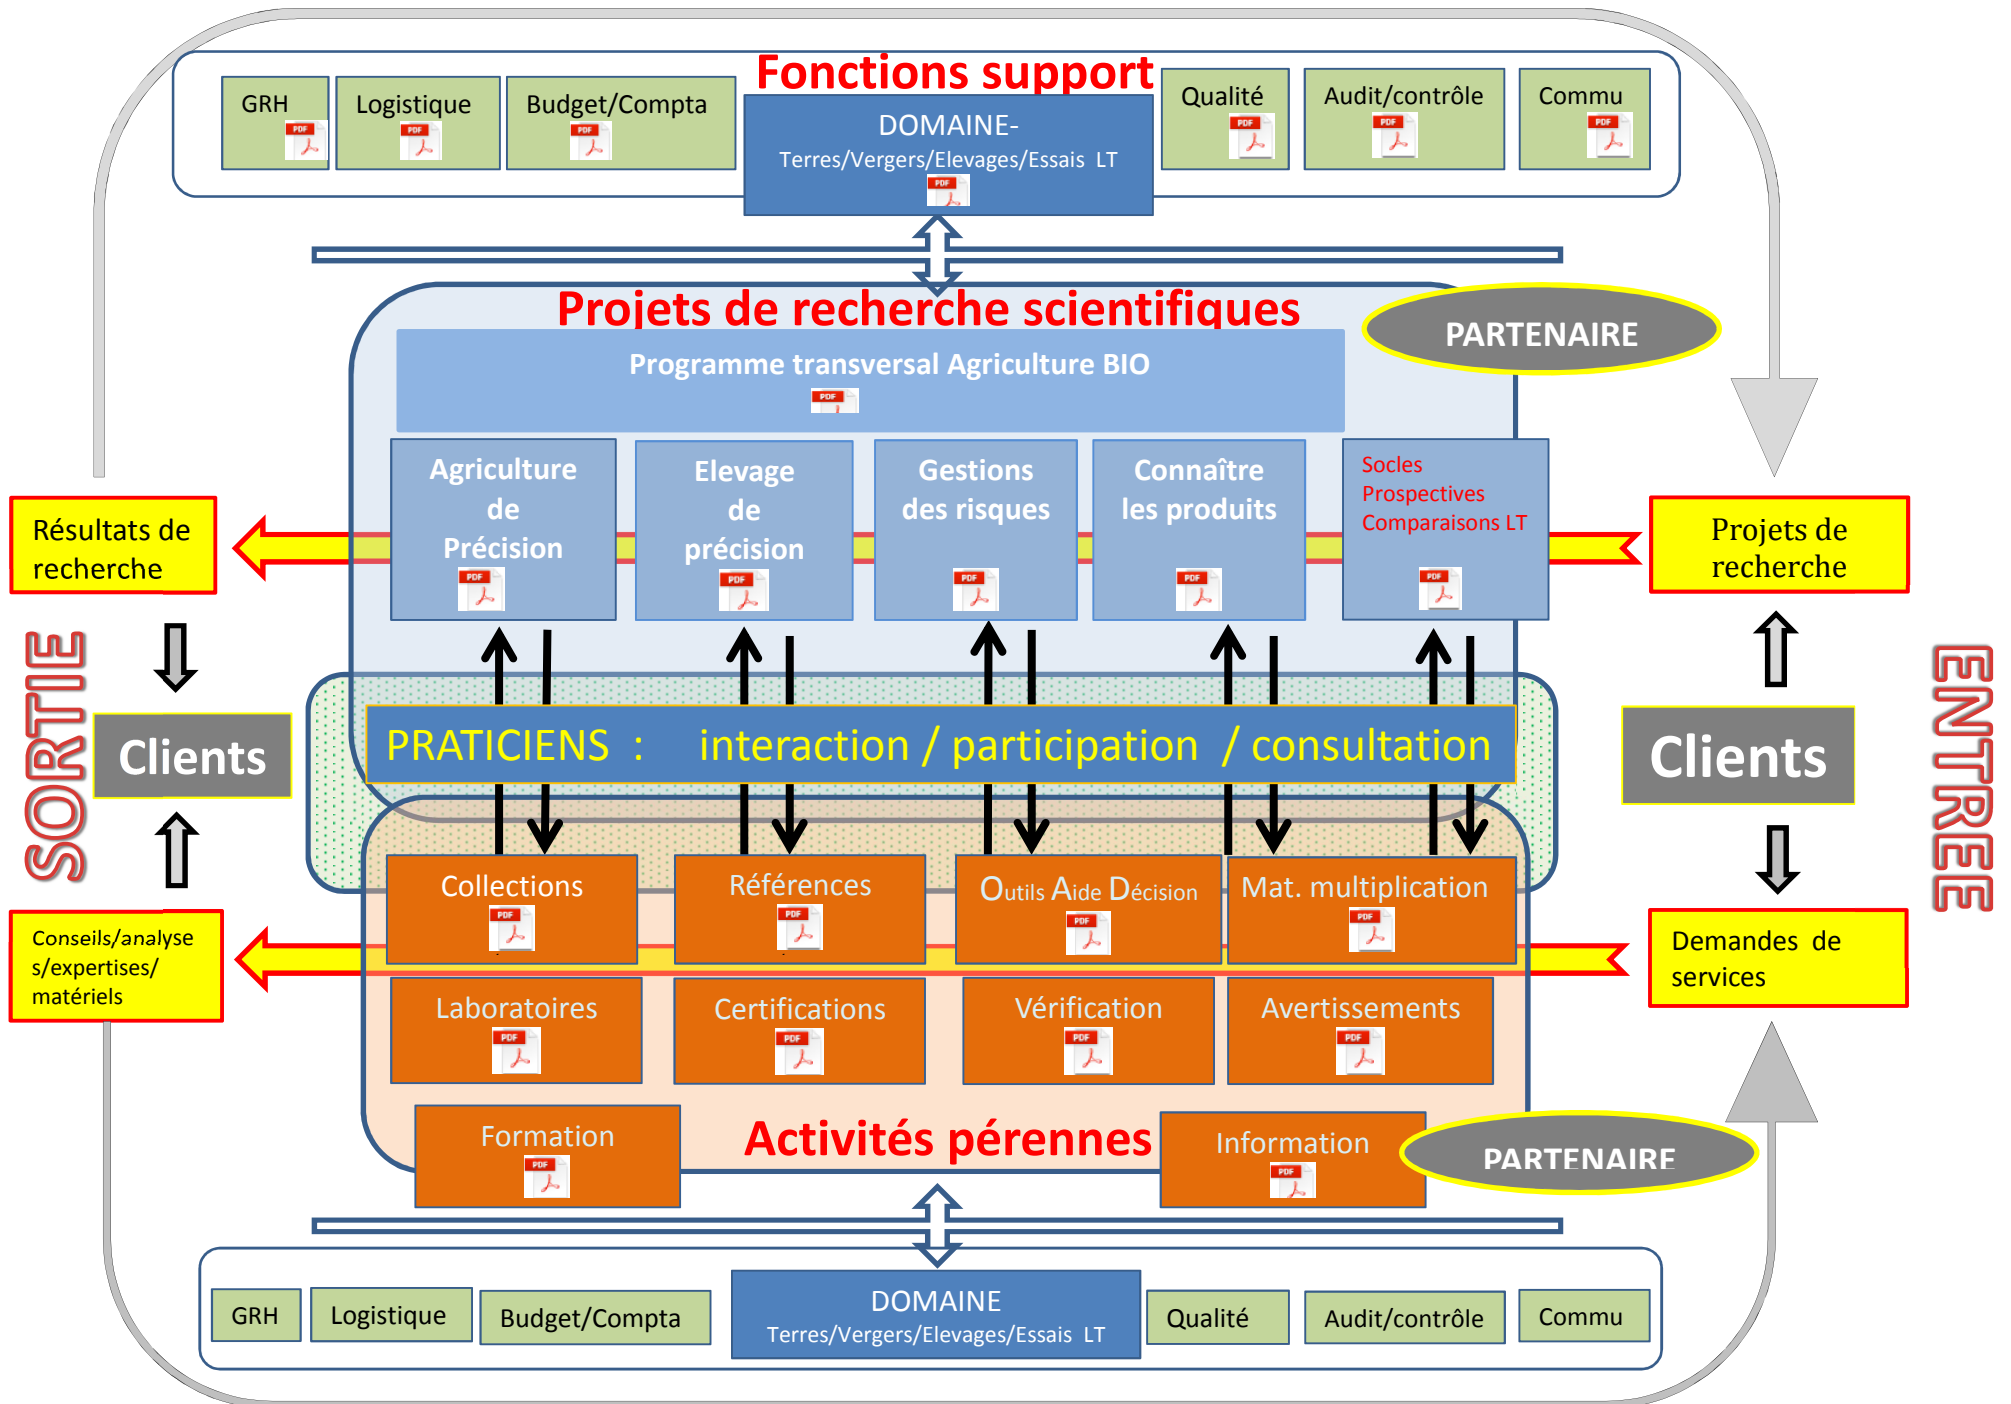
Fonctions support

GRH
PDF

Logistique
PDF

Budget/Compta
PDF

DOMAINE-
Terres/Vergers/Elevages/Essais LT
PDF

Qualité
PDF

Audit/contrôle
PDF

Commu
PDF

Projets de recherche scientifiques

PARTENAIRE

Programme transversal Agriculture BIO
PDF

Agriculture de Précision
PDF

Elevage de précision
PDF

Gestions des risques
PDF

Connaître les produits
PDF

Socles
Prospectives
Comparaisons LT
PDF

Résultats de recherche

Projets de recherche

SORTIE

Clients

Clients

ENTREE

PRATICIENS : interaction / participation / consultation

Collections
PDF

Références
PDF

Outils Aide Décision
PDF

Mat. multiplication
PDF

Conseils/analyses/expertises/matériels

Demandes de services

Laboratoires
PDF

Certifications
PDF

Vérification
PDF

Avertissements
PDF

Formation
PDF

Activités pérennes

Information
PDF

PARTENAIRE

GRH

Logistique

Budget/Compta

DOMAINE
Terres/Vergers/Elevages/Essais LT

Qualité

Audit/contrôle

Commu